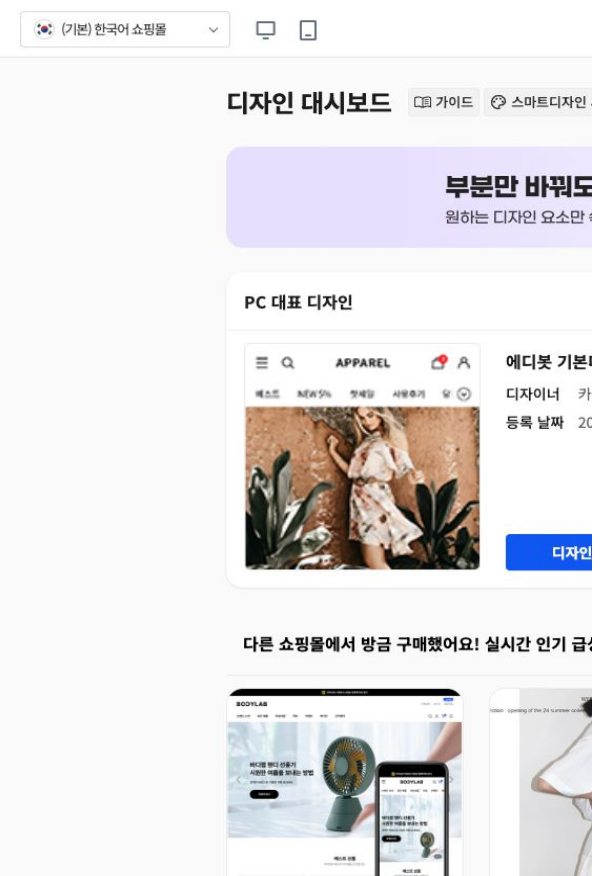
(기본) 한국어 쇼핑몰

디자인 대시보드

가이드

스마트디자인

부분만 바꿔도

원하는 디자인 요소만

PC 대표 디자인

APPAREL

베스트

NEW 5%

첫세일

사용후기

에디봇 기본

디자이너 카

등록 날짜 20

디자인

다른 쇼핑몰에서 방금 구매했어요! 실시간 인기 급

BODYLAB